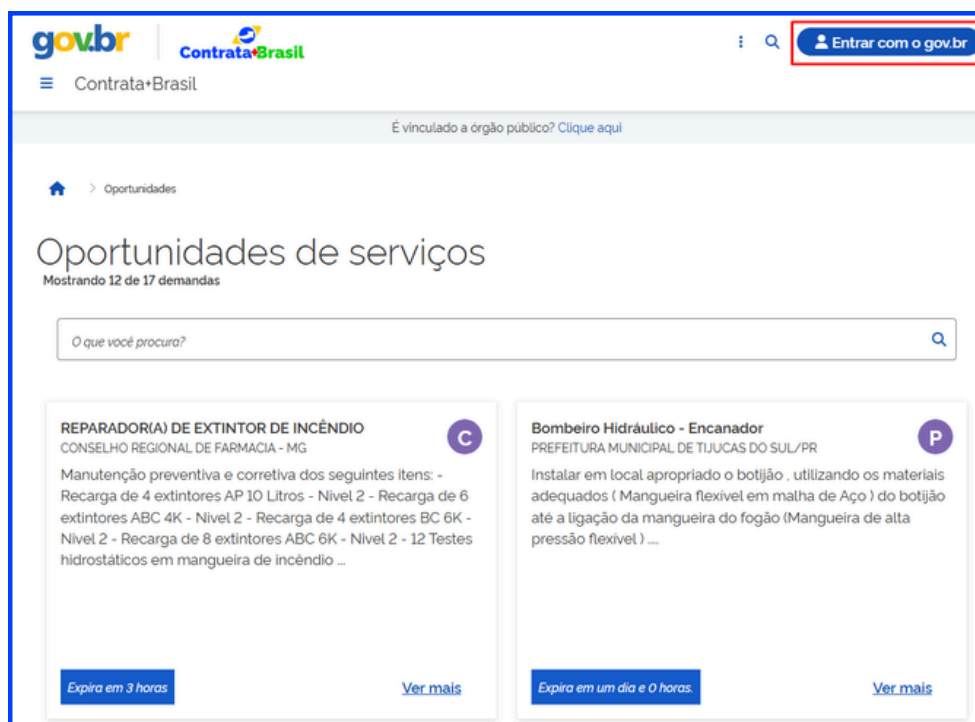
gov.br Contrata+Brasil

Entrar com o gov.br

Contrata+Brasil

É vinculado a órgão público? Clique aqui

Oportunidades

Oportunidades de serviços
Mostrando 12 de 17 demandas

O que você procura?

REPARADOR(A) DE EXTINTOR DE INCÊNDIO
CONSELHO REGIONAL DE FARMACIA - MG
C
Manutenção preventiva e corretiva dos seguintes itens: - Recarga de 4 extintores AP 10 Litros - Nivel 2 - Recarga de 6 extintores ABC 4K - Nivel 2 - Recarga de 4 extintores BC 6K - Nivel 2 - Recarga de 8 extintores ABC 6K - Nivel 2 - 12 Testes hidrostáticos em mangueira de incêndio ...

Expira em 3 horas
Ver mais

Bombeiro Hidráulico - Encanador
PREFEITURA MUNICIPAL DE TIJUCAS DO SUL/PR
P
Instalar em local apropriado o botijão , utilizando os materiais adequados ( Mangueira flexivel em malha de Aço ) do botijão até a ligação da mangueira do fogão (Mangueira de alta pressão flexivel ) ....

Expira em um dia e 0 horas.
Ver mais